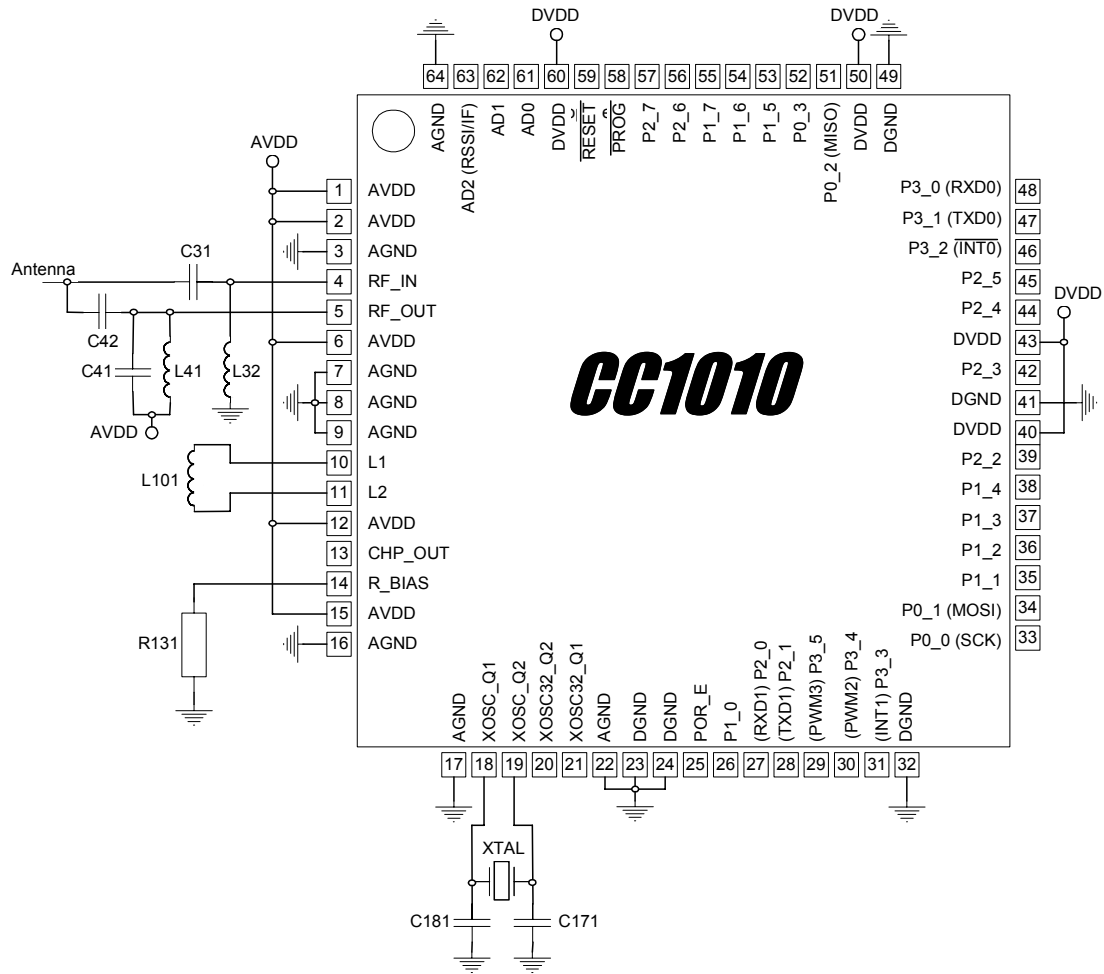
DVDD
DVDD
64 63 62 61 60 59 58 57 56 55 54 53 52 51 50 49
AGND
AD2 (RSSI/IF)
AD1
AD0
DVDD
$\overline{RESET}$
$\overline{PROG}$
P2_7
P2_6
P1_7
P1_6
P1_5
P0_3
P0_2 (MISO)
DVDD
DGND

AVDD
1 AVDD
2 AVDD
3 AGND
Antenna
C31
4 RF_IN
5 RF_OUT
C42
6 AVDD
C41
L41
L32
7 AGND
8 AGND
9 AGND
AVDD
L101
10 L1
11 L2
12 AVDD
13 CHP_OUT
14 R_BIAS
R131
15 AVDD
16 AGND

CC1010

P3_0 (RXD0) 48
P3_1 (TXD0) 47
P3_2 ($\overline{INT0}$) 46
P2_5 45
P2_4 44
DVDD
DVDD 43
P2_3 42
DGND 41
DVDD 40
P2_2 39
P1_4 38
P1_3 37
P1_2 36
P1_1 35
P0_1 (MOSI) 34
P0_0 (SCK) 33

AGND
XOSC_Q1
XOSC_Q2
XOSC32_Q2
XOSC32_Q1
AGND
DGND
DGND
POR_E
P1_0
(RXD1) P2_0
(TXD1) P2_1
(PWM3) P3_5
(PWM2) P3_4
(INT1) P3_3
DGND
17 18 19 20 21 22 23 24 25 26 27 28 29 30 31 32
XTAL
C181
C171